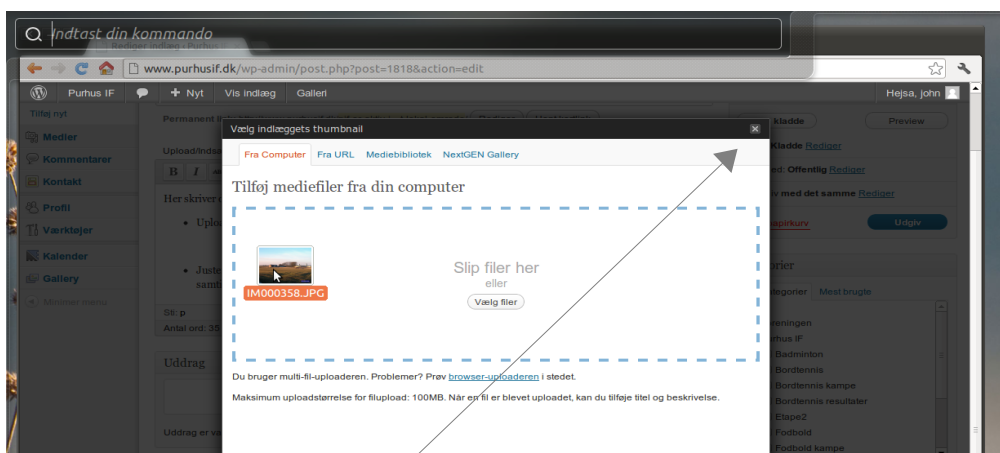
Indtast din kommando

Rediger indlæg ‹ Purhus

www.purhusif.dk/wp-admin/post.php?post=1818&action=edit

Purhus IF Nyt Vis indlæg Galleri Hejsa, john

Tilføj nyt

Medier

Kommentarer

Kontakt

Profil

Værktøjer

Kalender

Gallery

Minimer menu

Permanent li

Upload/Indsæ

Her skriver

Uplo

Juste samt

Sti: p

Antal ord: 35

Uddrag

Uddrag er va

kladde

Preview

Kladde Rediger

Offentlig Rediger

med det samme Rediger

papirkurv

Udgiv

orier

ategorier Mest brugte

reningen

urhus IF

Badminton

Bordtennis

Bordtennis kampe

Bordtennis resultater

Etape2

Fodbold

Fodbold kampe

Vælg indlæggets thumbnail

Fra Computer Fra URL Mediebibliotek NextGEN Gallery

Tilføj mediefiler fra din computer

IM000358.JPG

Slip filer her

eller

Vælg filer

Du bruger multi-fil-uploaderen. Problemer? Prøv browser-uploaderen i stedet.

Maksimum uploadstørrelse for filupload: 100MB. Når en fil er blevet uploadet, kan du tilføje titel og beskrivelse.